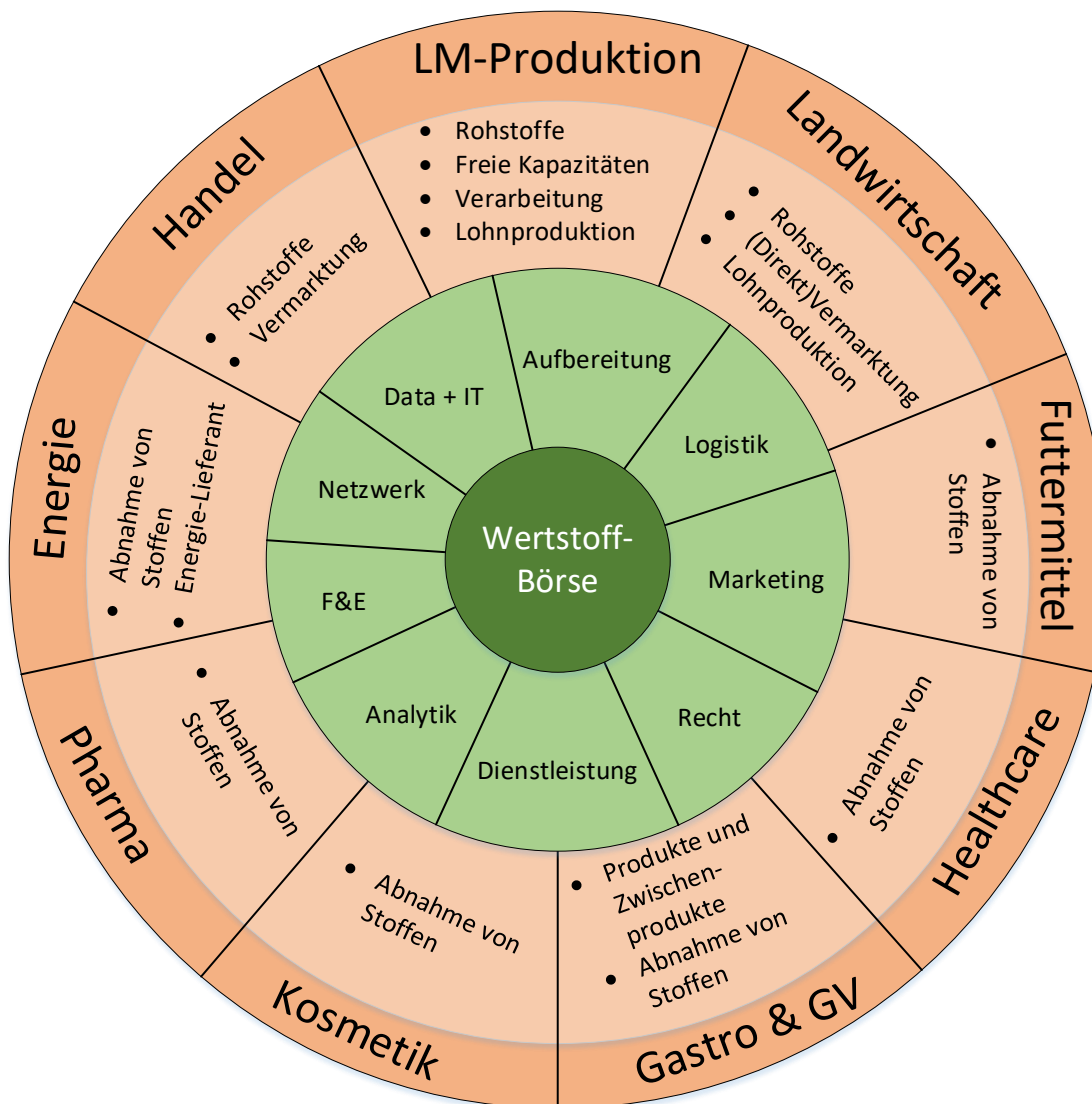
LM-Produktion
- Rohstoffe
- Freie Kapazitäten
- Verarbeitung
- Lohnproduktion

Landwirtschaft
- Rohstoffe
- (Direkt)Vermarktung
- Lohnproduktion

Futtermittel
- Abnahme von Stoffen

Healthcare
- Abnahme von Stoffen

Gastro & GV
- Produkte und Zwischenprodukte
- Abnahme von Stoffen

Kosmetik
- Abnahme von Stoffen

Pharma
- Abnahme von Stoffen

Energie
- Abnahme von Stoffen
- Energie-Lieferant

Handel
- Rohstoffe
- Vermarktung

Data + IT
Aufbereitung
Logistik
Marketing
Recht
Dienstleistung
Analytik
F&E
Netzwerk

Wertstoff-Börse